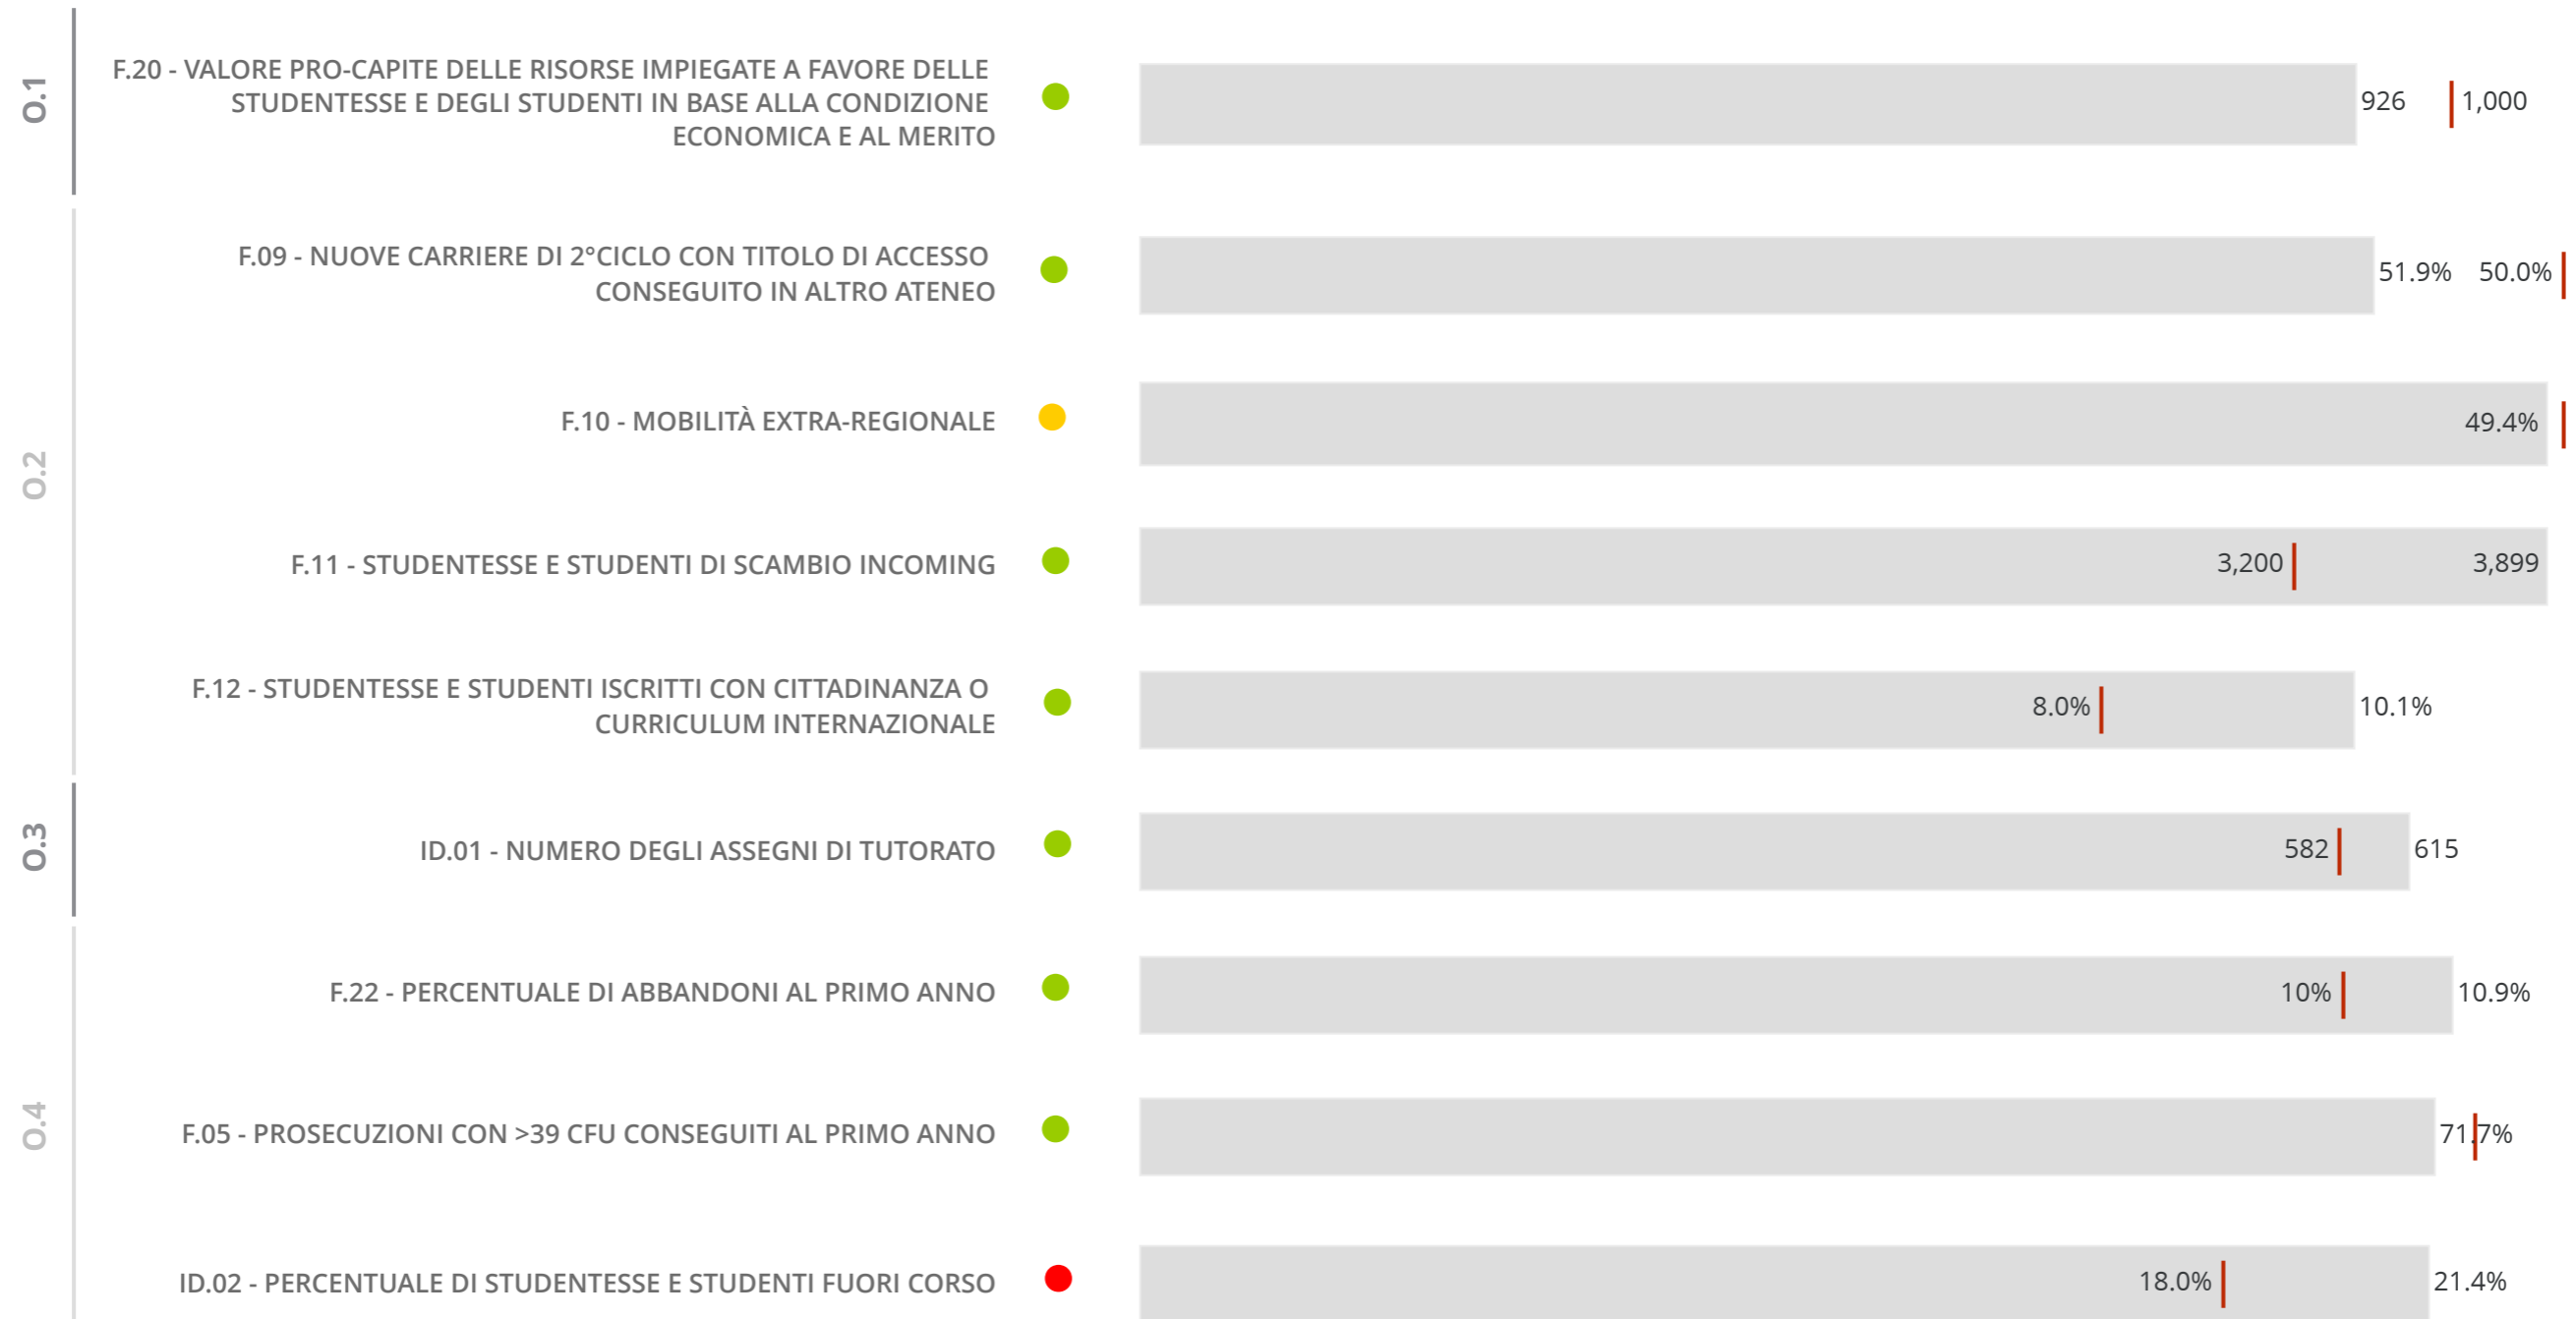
O.1

F.20 - VALORE PRO-CAPITE DELLE RISORSE IMPIEGATE A FAVORE DELLE STUDENTESSE E DEGLI STUDENTI IN BASE ALLA CONDIZIONE ECONOMICA E AL MERITO

926 1,000

O.2

F.09 - NUOVE CARRIERE DI 2°CICLO CON TITOLO DI ACCESSO CONSEGUITO IN ALTRO ATENEO

51.9% 50.0%

F.10 - MOBILITÀ EXTRA-REGIONALE

49.4%

F.11 - STUDENTESSE E STUDENTI DI SCAMBIO INCOMING

3,200 3,899

F.12 - STUDENTESSE E STUDENTI ISCRITTI CON CITTADINANZA O CURRICULUM INTERNAZIONALE

8.0% 10.1%

O.3

ID.01 - NUMERO DEGLI ASSEGNI DI TUTORATO

582 615

O.4

F.22 - PERCENTUALE DI ABBANDONI AL PRIMO ANNO

10% 10.9%

F.05 - PROSECUZIONI CON >39 CFU CONSEGUITI AL PRIMO ANNO

71.7%

ID.02 - PERCENTUALE DI STUDENTESSE E STUDENTI FUORI CORSO

18.0% 21.4%